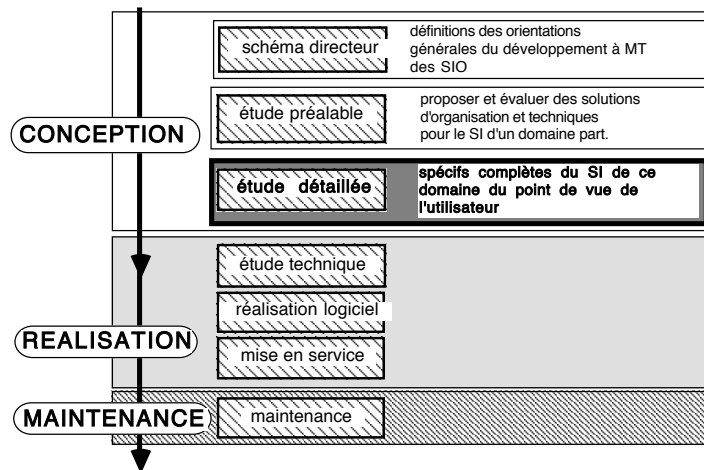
schéma directeur

définitions des orientations générales du développement à MT des SIO

étude préalable

proposer et évaluer des solutions d'organisation et techniques pour le SI d'un domaine part.

CONCEPTION

étude détaillée

spécifs complètes du SI de ce domaine du point de vue de l'utilisateur

étude technique

réalisation logiciel

REALISATION

mise en service

MAINTENANCE

maintenance